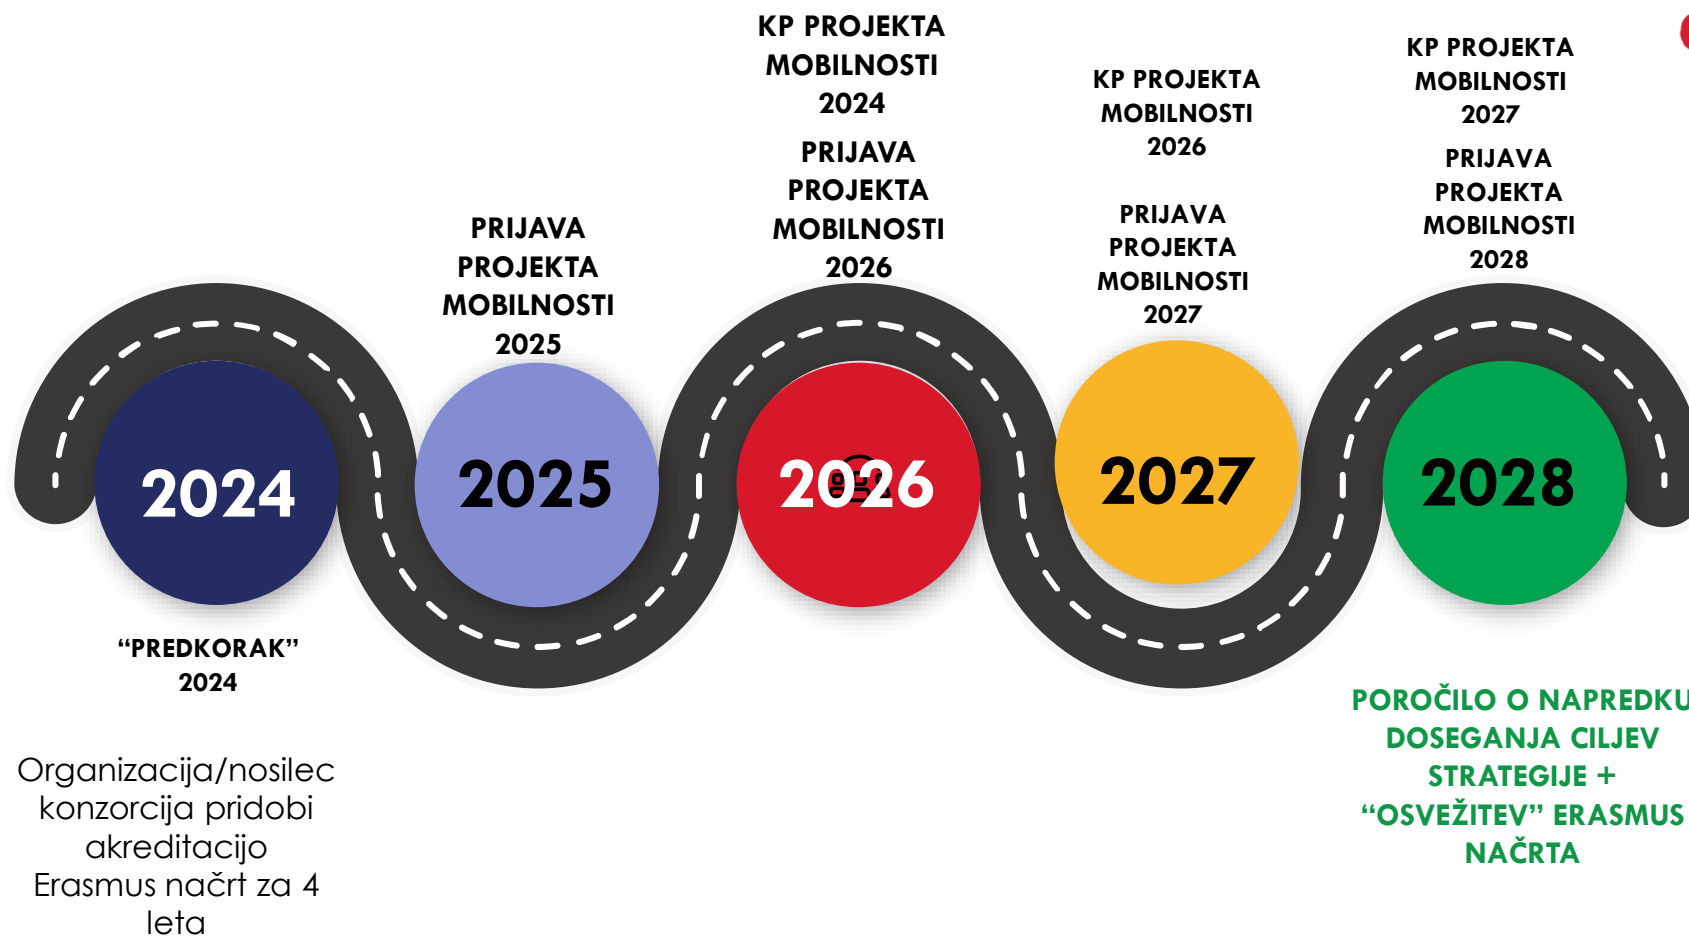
KP PROJEKTA MOBILNOSTI 2024

PRIJAVA PROJEKTA MOBILNOSTI 2026

KP PROJEKTA MOBILNOSTI 2026

PRIJAVA PROJEKTA MOBILNOSTI 2027

KP PROJEKTA MOBILNOSTI 2027

PRIJAVA PROJEKTA MOBILNOSTI 2028

PRIJAVA PROJEKTA MOBILNOSTI 2025

2024

2025

2026

2027

2028

“PREDKORAK” 2024

Organizacija/nosilec konzorcija pridobi akreditacijo Erasmus načrt za 4 leta

POROČILO O NAPREDKU DOSEGANJA CILJEV STRATEGIJE + “OSVEŽITEV” ERASMUS NAČRTA